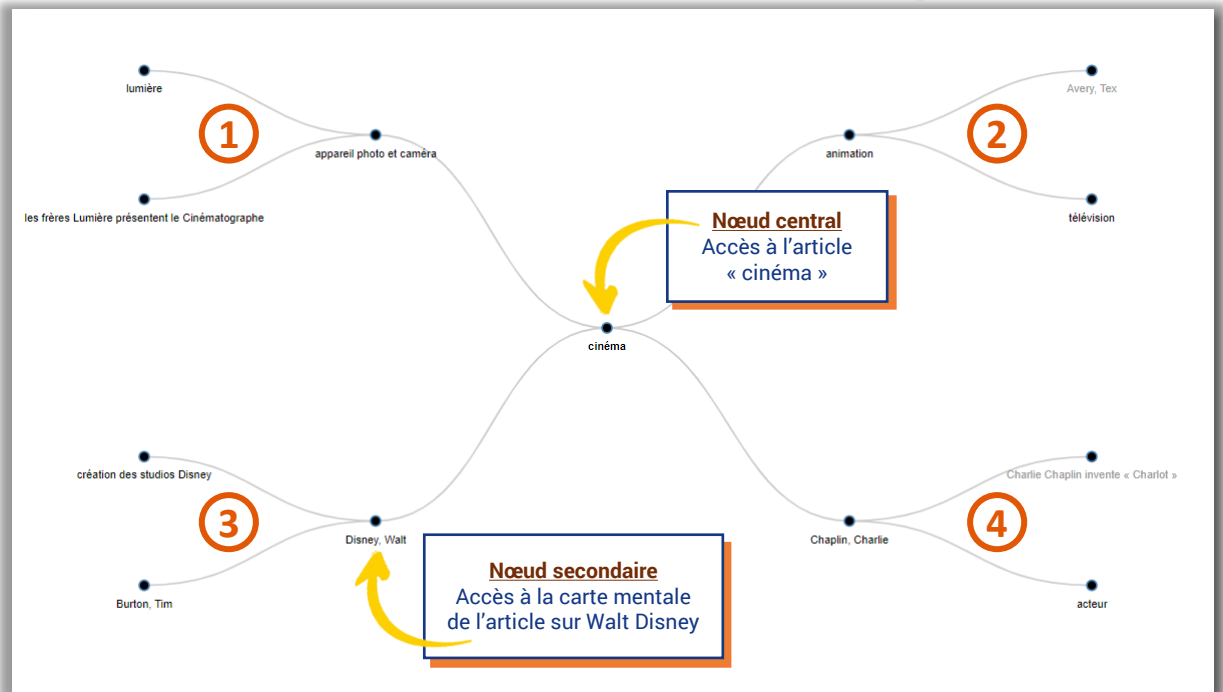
lumière

1

appareil photo et caméra

les frères Lumière présentent le Cinématographe

Avery, Tex

2

animation

télévision

Nœud central
Accès à l'article « cinéma »

cinéma

création des studios Disney

3

Disney, Walt

Burton, Tim

Charlie Chaplin invente « Charlot »

4

Chaplin, Charlie

acteur

Nœud secondaire
Accès à la carte mentale de l'article sur Walt Disney